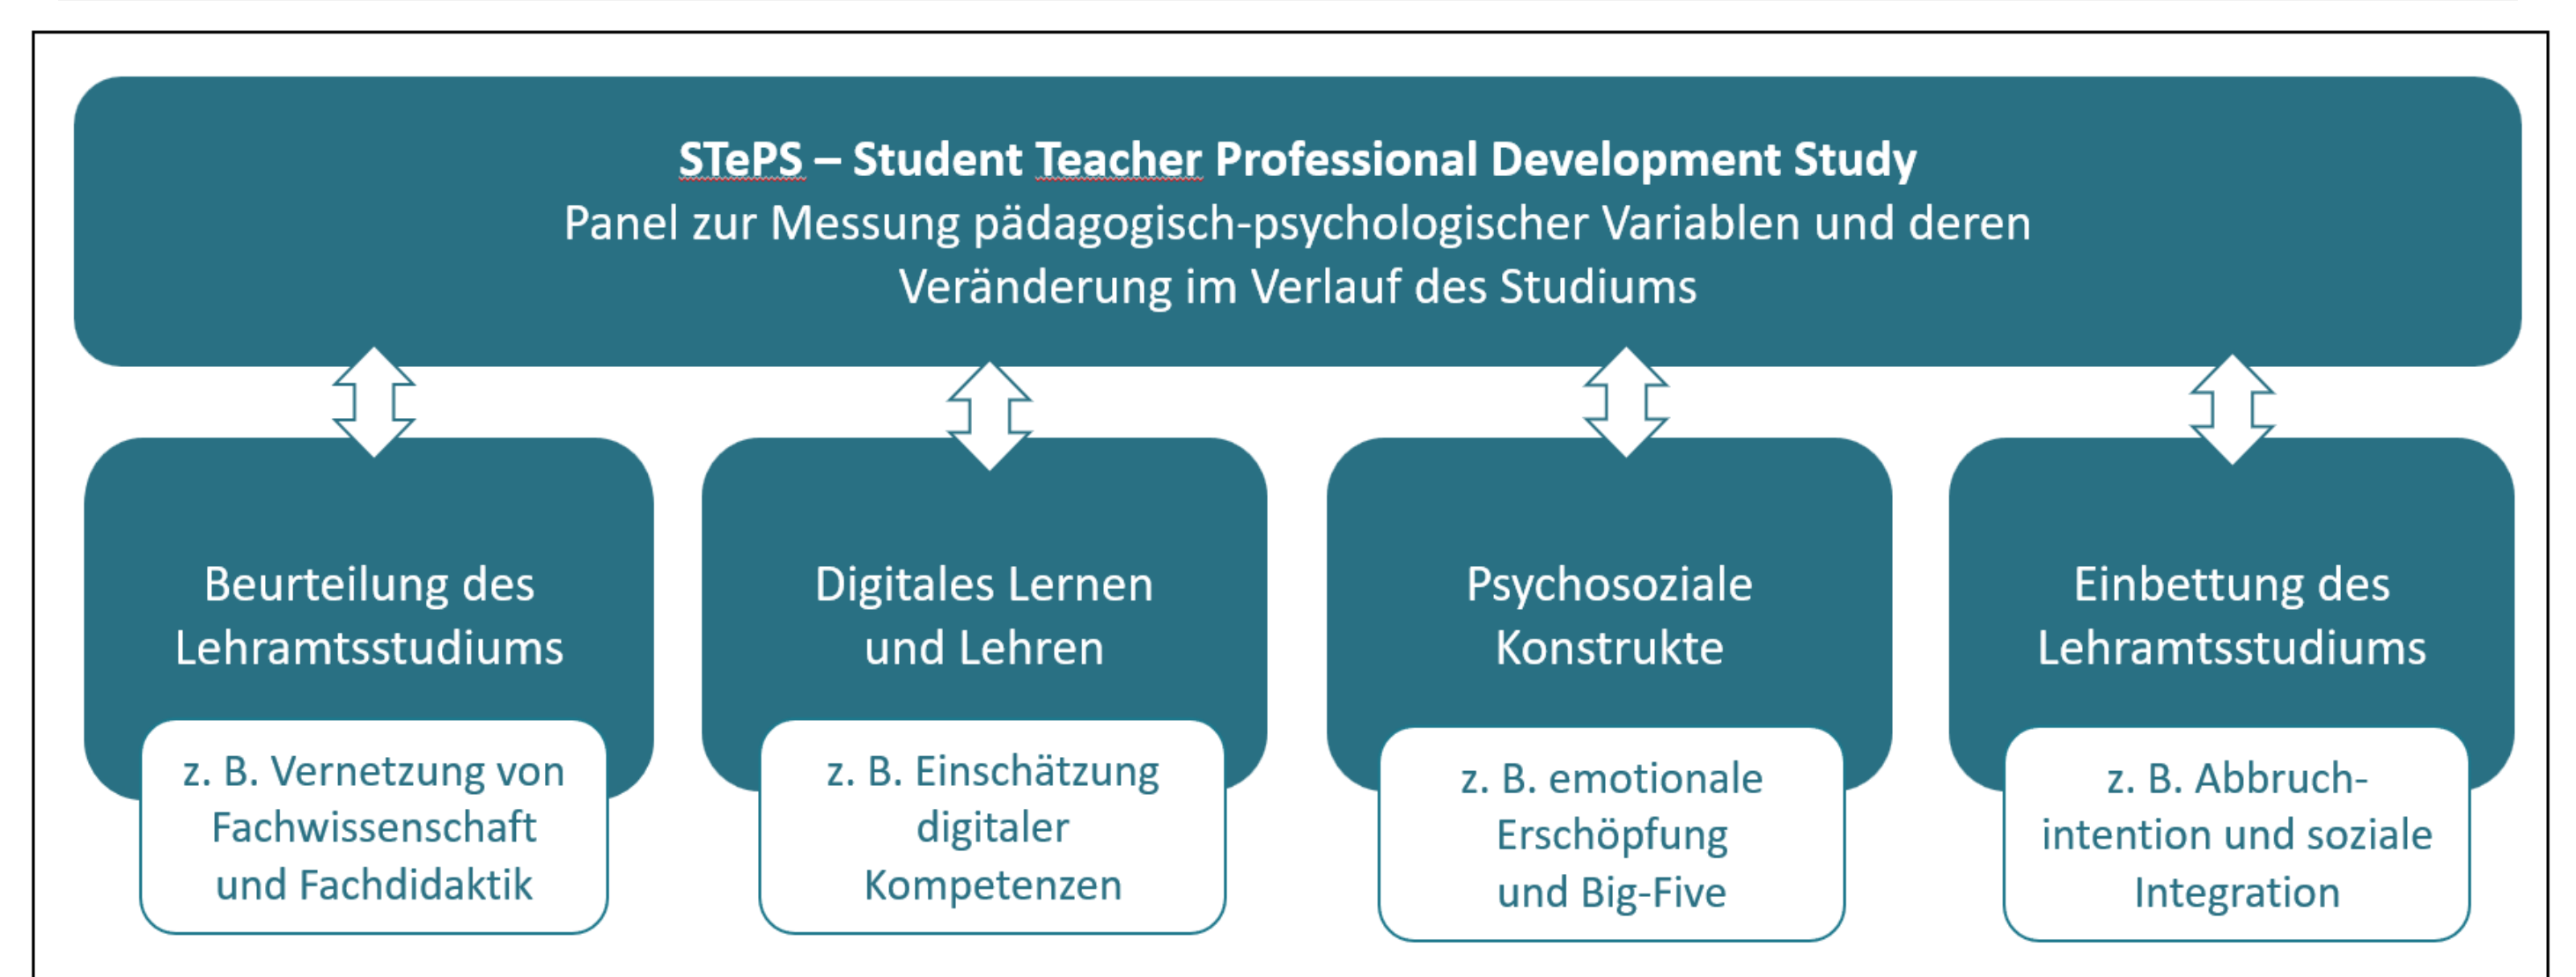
STePS – Student Teacher Professional Development Study
Panel zur Messung pädagogisch-psychologischer Variablen und deren Veränderung im Verlauf des Studiums

Beurteilung des Lehramtsstudiums

z. B. Vernetzung von Fachwissenschaft und Fachdidaktik

Digitales Lernen und Lehren

z. B. Einschätzung digitaler Kompetenzen

Psychosoziale Konstrukte

z. B. emotionale Erschöpfung und Big-Five

Einbettung des Lehramtsstudiums

z. B. Abbruch-intention und soziale Integration